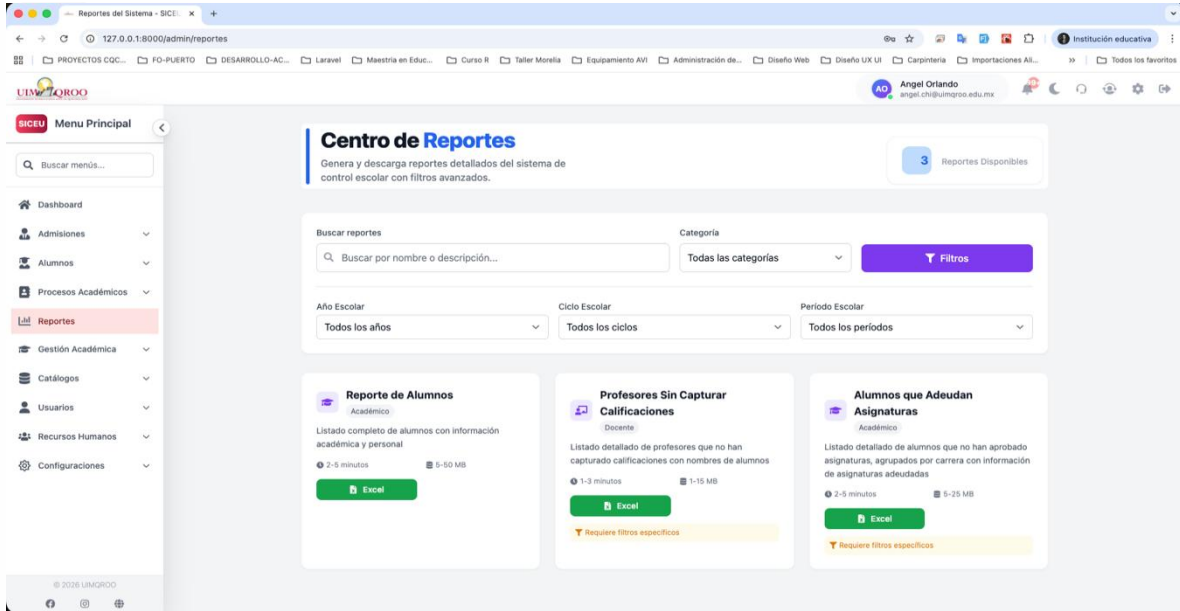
Reportes del Sistema - SICEU ×

127.0.0.1:8000/admin/reportes

Institución educativa

PROYECTOS CQC... FO-PUERTO DESARROLLO-AC... Laravel Maestria en Educ... Curso R Taller Morelia Equipamiento AVI Administración de... Diseño Web Diseño UX UI Carpinteria Importaciones Ali... » Todos los favoritos

UIMQROO

AO Angel Orlando angel.chi@uimqroo.edu.mx

SICEU Menu Principal

Buscar menús...

Dashboard
Admisiones
Alumnos
Procesos Académicos
Reportes
Gestión Académica
Catálogos
Usuarios
Recursos Humanos
Configuraciones

© 2026 UIMQROO

Centro de Reportes

Genera y descarga reportes detallados del sistema de control escolar con filtros avanzados.

3 Reportes Disponibles

Buscar reportes

Buscar por nombre o descripción...

Categoría

Todas las categorías

Filtros

Año Escolar

Todos los años

Ciclo Escolar

Todos los ciclos

Período Escolar

Todos los períodos

Reporte de Alumnos

Académico

Listado completo de alumnos con información académica y personal

2-5 minutos 5-50 MB

Excel

Profesores Sin Capturar Calificaciones

Docente

Listado detallado de profesores que no han capturado calificaciones con nombres de alumnos

1-3 minutos 1-15 MB

Excel

Requiere filtros específicos

Alumnos que Adeudan Asignaturas

Académico

Listado detallado de alumnos que no han aprobado asignaturas, agrupados por carrera con información de asignaturas adeudadas

2-5 minutos 5-25 MB

Excel

Requiere filtros específicos